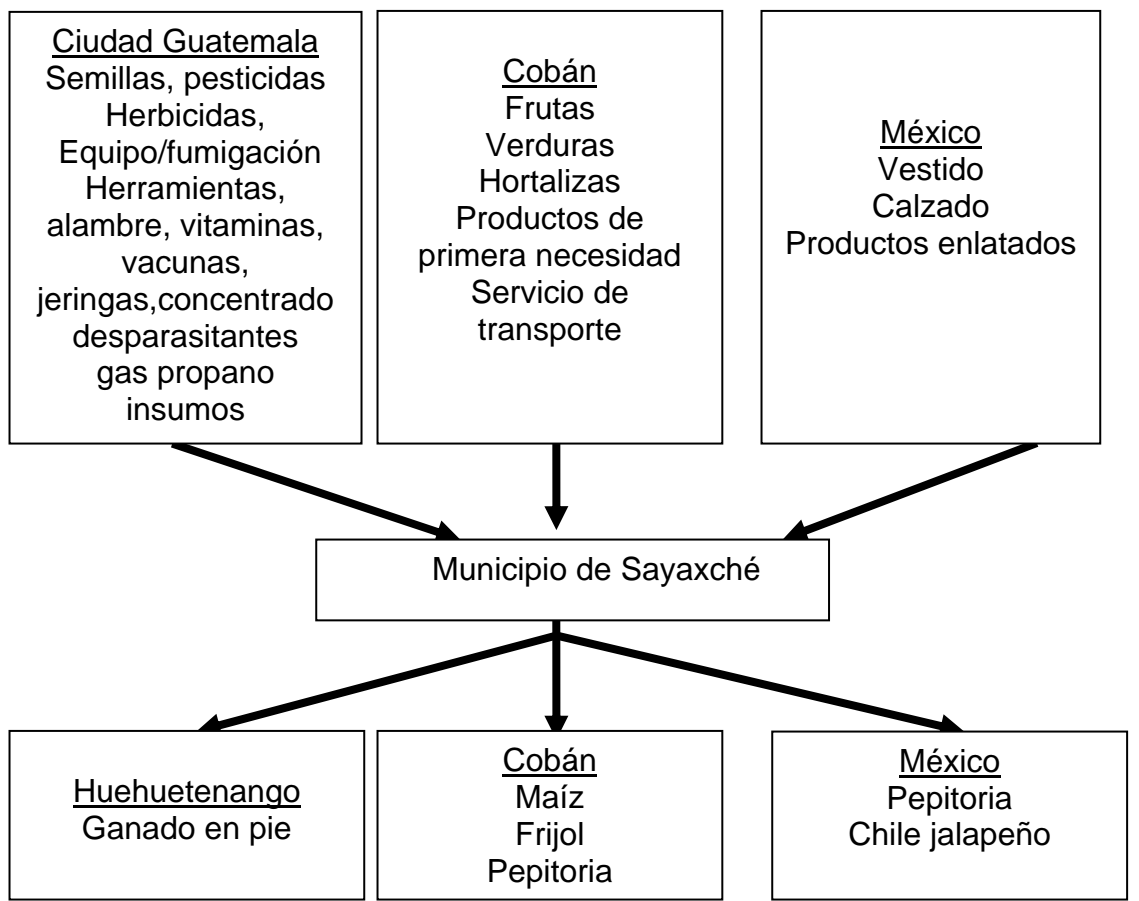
Ciudad Guatemala
Semillas, pesticidas
Herbicidas,
Equipo/fumigación
Herramientas,
alambre, vitaminas,
vacunas,
jeringas,concentrado
desparasitantes
gas propano
insumos

Cobán
Frutas
Verduras
Hortalizas
Productos de
primera necesidad
Servicio de
transporte

México
Vestido
Calzado
Productos enlatados

Municipio de Sayaxché

Huehuetenango
Ganado en pie

Cobán
Maíz
Frijol
Pepitoria

México
Pepitoria
Chile jalapeño